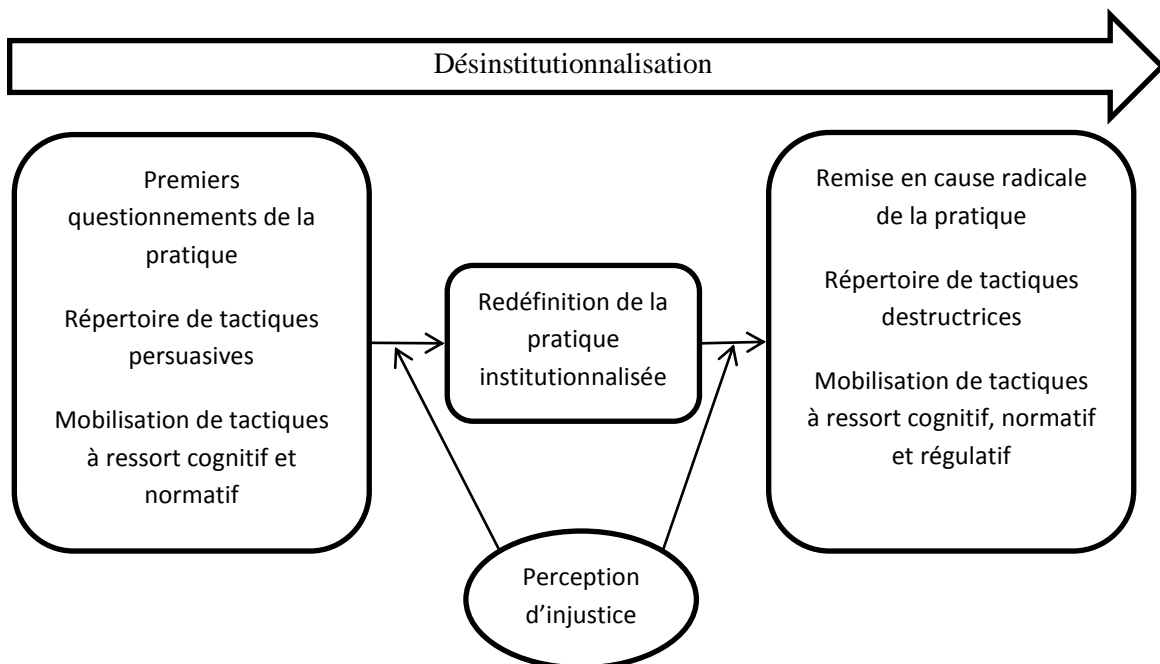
Désinstitutionnalisation

Premiers questionnements de la pratique

Répertoire de tactiques persuasives

Mobilisation de tactiques à ressort cognitif et normatif

Redéfinition de la pratique institutionnalisée

Remise en cause radicale de la pratique

Répertoire de tactiques destructrices

Mobilisation de tactiques à ressort cognitif, normatif et régulatif

Perception d'injustice